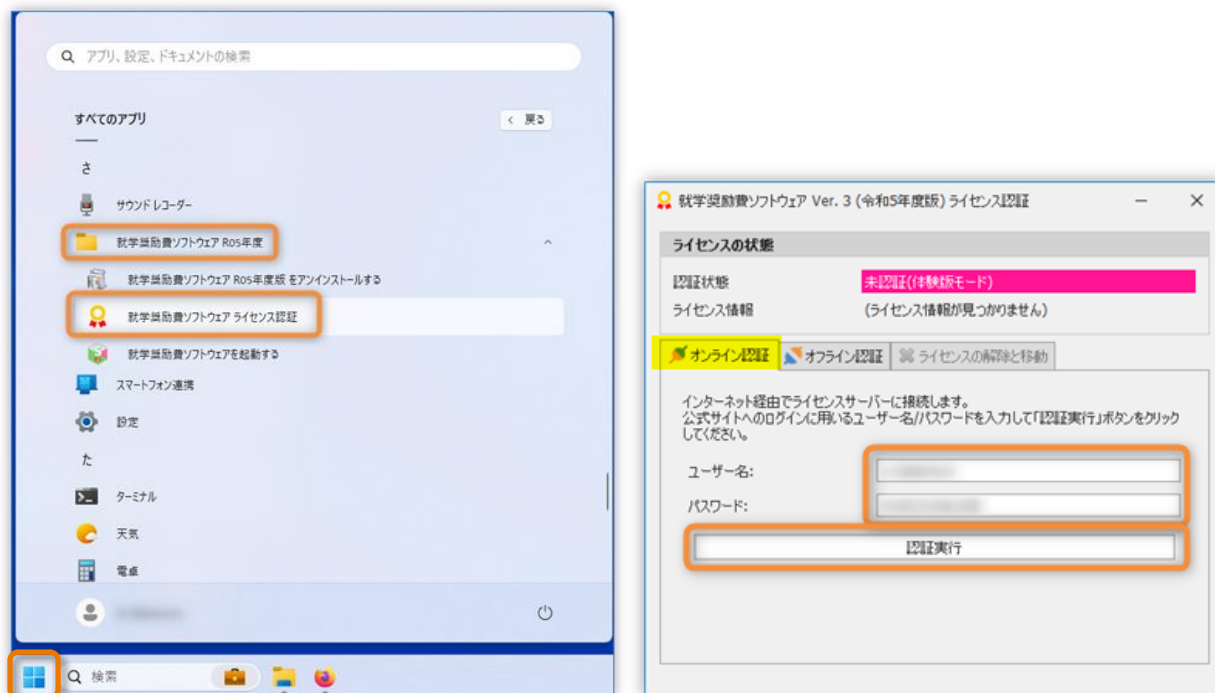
アプリ、設定、ドキュメントの検索

すべてのアプリ

< 戻る

さ

サウンド レコーダー

就学奨励費ソフトウェア R05年度

就学奨励費ソフトウェア R05年度版 をアンインストールする

就学奨励費ソフトウェア ライセンス認証

就学奨励費ソフトウェアを起動する

スマートフォン連携

設定

た

ターミナル

天気

電卓

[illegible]

検索

就学奨励費ソフトウェア Ver. 3 (令和5年度版) ライセンス認証

ライセンスの状態

認証状態　未認証(体験版モード)

ライセンス情報　(ライセンス情報が見つかりません)

オンライン認証　オフライン認証　ライセンスの解除と移動

インターネット経由でライセンスサーバーに接続します。
公式サイトへのログインに用いるユーザー名/パスワードを入力して「認証実行」ボタンをクリックしてください。

ユーザー名: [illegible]

パスワード: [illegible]

認証実行